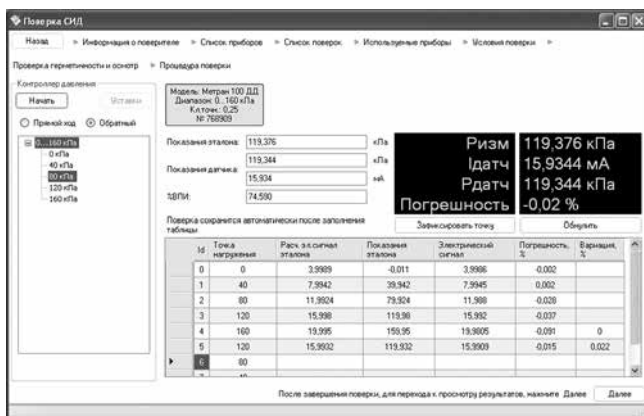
Поверка СИД

Назад » Информация о поверителе » Список приборов » Список поверок » Используемые приборы » Условия поверки »

Проверка герметичности и осмотр » Процедура поверки

Контроллер давления

Начать Уставки

Прямой ход Обратный

0...160 кПа
0 кПа
40 кПа
80 кПа
120 кПа
160 кПа

Модель: Метран 100 ДД
Диапазон: 0...160 кПа
Кл.точн.: 0,25
№ 768909

Показания эталона: 119,376 кПа

Показания датчика: 119,344 кПа
15,934 мА

%ВПИ: 74,590

Ризм 119,376 кПа
Iдатч 15,9344 мА
Рдатч 119,344 кПа
Погрешность -0,02 %

Поверка сохранится автоматически после заполнения таблицы

Зафиксировать точку

Обнулить

| | Id | Точка нагружения | Расч. эл.сигнал эталона | Показания эталона | Электрический сигнал | Погрешность, % | Вариация, % |
|---|---|---|---|---|---|---|---|
| | 0 | 0 | 3,9989 | -0,011 | 3,9986 | -0,002 | |
| | 1 | 40 | 7,9942 | 39,942 | 7,9945 | 0,002 | |
| | 2 | 80 | 11,9924 | 79,924 | 11,988 | -0,028 | |
| | 3 | 120 | 15,998 | 119,98 | 15,992 | -0,037 | |
| | 4 | 160 | 19,995 | 159,95 | 19,9805 | -0,091 | 0 |
| | 5 | 120 | 15,9932 | 119,932 | 15,9909 | -0,015 | 0,022 |
| ▸ | 6 | 80 | | | | | |
| | 7 | 40 | | | | | |

После завершения поверки, для перехода к просмотру результатов, нажмите Далее

Далее